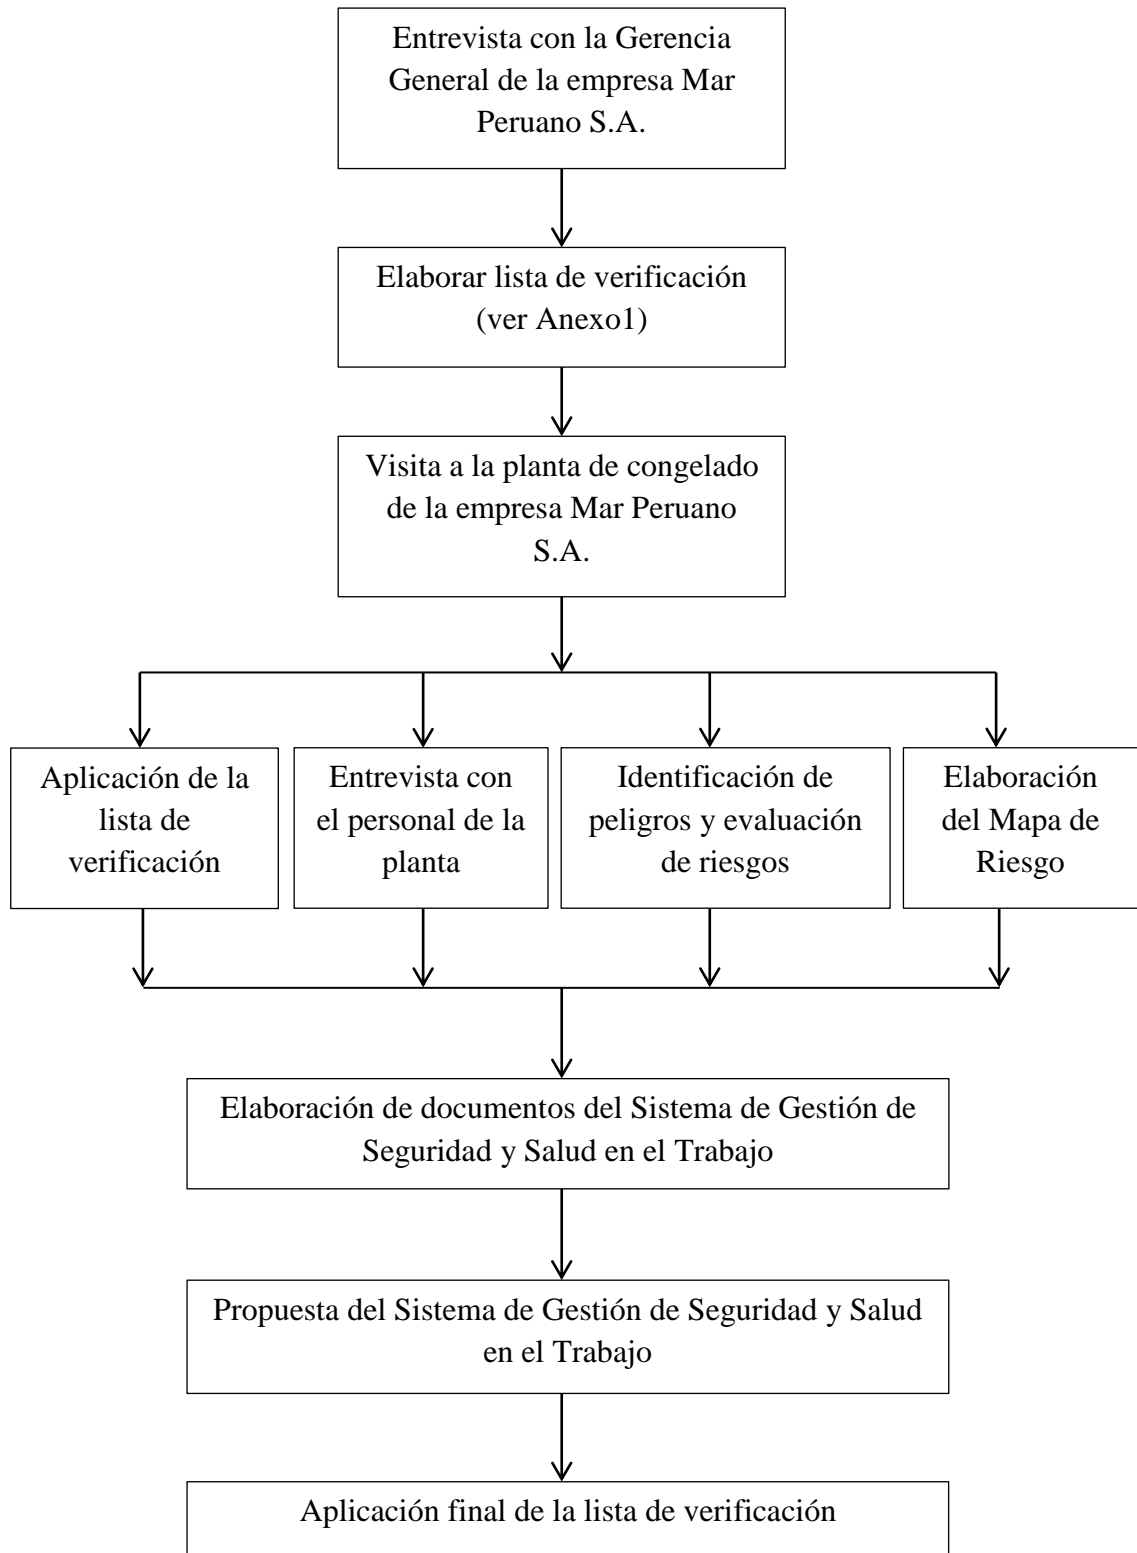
Entrevista con la Gerencia General de la empresa Mar Peruano S.A.

Elaborar lista de verificación (ver Anexo1)

Visita a la planta de congelado de la empresa Mar Peruano S.A.

Aplicación de la lista de verificación

Entrevista con el personal de la planta

Identificación de peligros y evaluación de riesgos

Elaboración del Mapa de Riesgo

Elaboración de documentos del Sistema de Gestión de Seguridad y Salud en el Trabajo

Propuesta del Sistema de Gestión de Seguridad y Salud en el Trabajo

Aplicación final de la lista de verificación